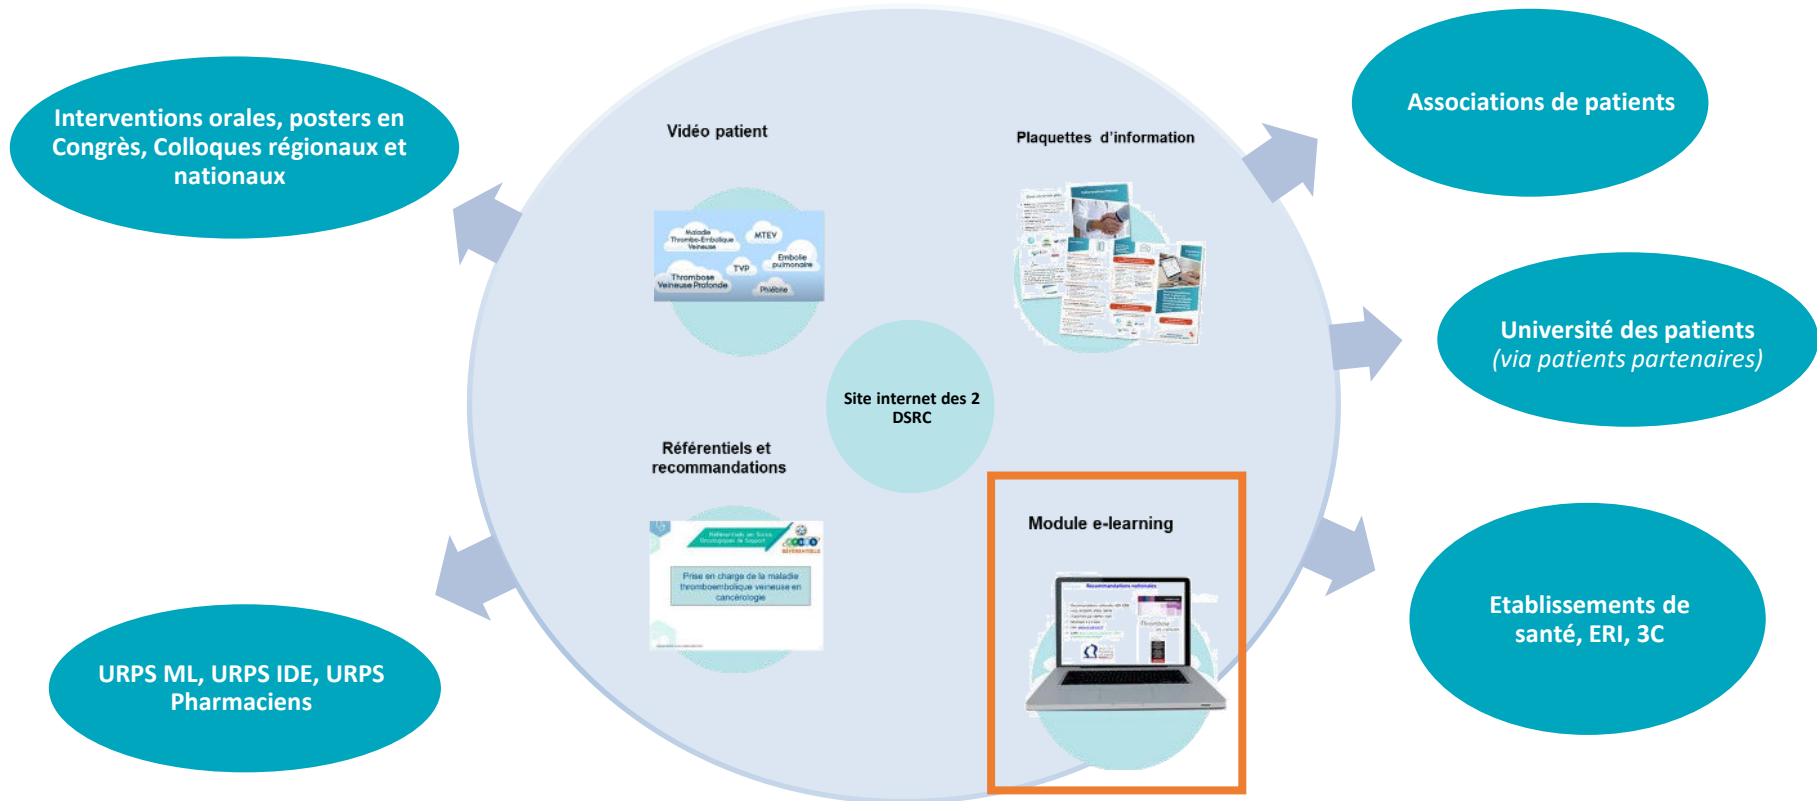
Interventions orales, posters en Congrès, Colloques régionaux et nationaux

Vidéo patient

Maladie Thrombo-Embolique Veineuse

MTEV

Embolie pulmonaire

TVP

Thrombose Veineuse Profonde

Phlébite

Plaquettes d'information

Associations de patients

Université des patients
(via patients partenaires)

Site internet des 2 DSRC

Référentiels et recommandations

Référentiels en Soins Oncologiques de Support

Prise en charge de la maladie thromboembolique veineuse en cancérologie

Module e-learning

Recommandations nationales

Thrombose

Etablissements de santé, ERI, 3C

URPS ML, URPS IDE, URPS Pharmaciens